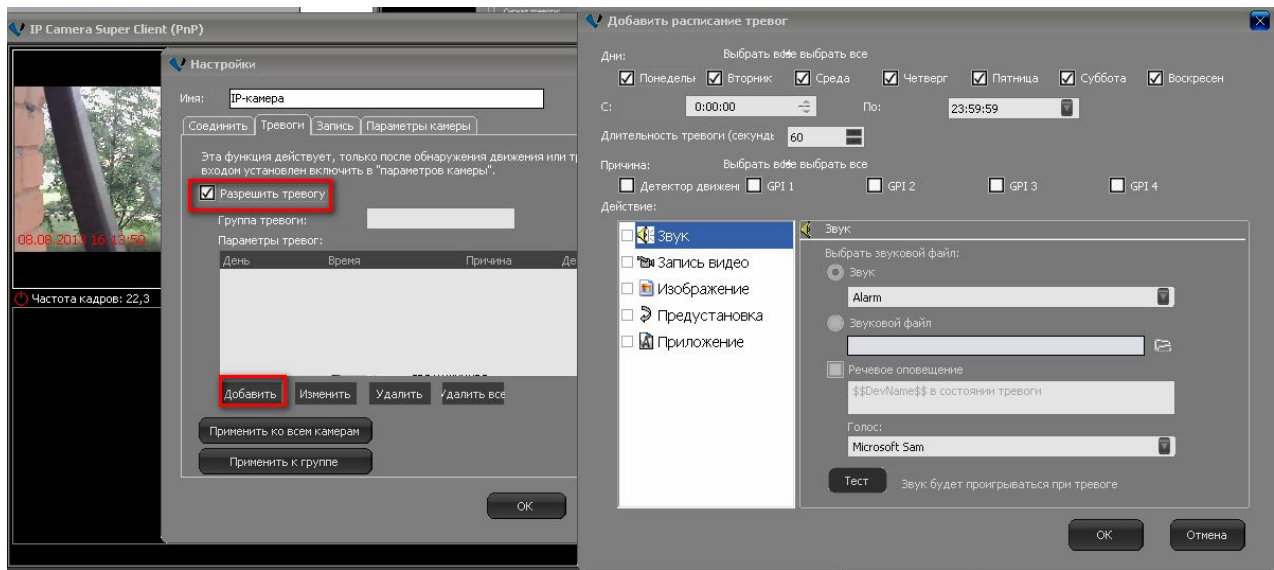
IP Camera Super Client (PnP)

08.08.2013 16:13:50

Частота кадров: 22,3

Настройки

Имя: IP-камера

Соединить | Тревоги | Запись | Параметры камеры

Эта функция действует, только после обнаружения движения или т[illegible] входом установлен включить в "параметров камеры".

Разрешить тревогу

Группа тревоги:

Параметры тревог:

| День | Время | Причина | Де |
|---|---|---|---|

Добавить | Изменить | Удалить | Удалить все

Применить ко всем камерам

Применить к группе

OK

Добавить расписание тревог

Дни: Выбрать все Не выбрать все

Понедель Вторник Среда Четверг Пятница Суббота Воскресен

С: 0:00:00 По: 23:59:59

Длительность тревоги (секунд 60

Причина: Выбрать все Не выбрать все

Детектор движен GPI 1 GPI 2 GPI 3 GPI 4

Действие:

Звук
Запись видео
Изображение
Предустановка
Приложение

Звук

Выбрать звуковой файл:

Звук

Alarm

Звуковой файл

Речевое оповещение

$$DevName$$ в состоянии тревоги

Голос:

Microsoft Sam

Тест Звук будет проигрываться при тревоге

OK Отмена